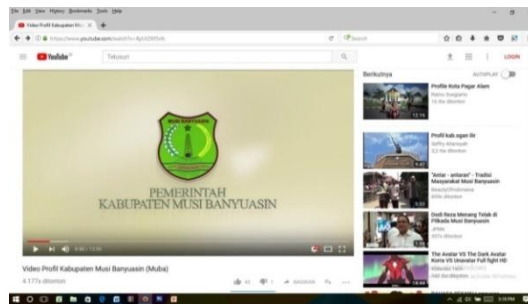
File Edit View History Bookmarks Tools Help

Video Profil Kabupaten Mu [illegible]

https://www.youtube.com/watch?v=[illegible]

Search

YouTube

Telusuri

LOGIN

Berikutnya

AUTOPLAY

MUSI BANYUASIN

PEMERINTAH
KABUPATEN MUSI BANYUASIN

Profile Kota Pagar Alam

Profil kab ogan ilir

'Antar - antaran' - Tradisi Masyarakat Musi Banyuasin

Dodi Reza Menang Telak di Pilkada Musi Banyuasin

The Avatar VS The Dark Avatar Korra VS Unavatar Full fight HD

Video Profil Kabupaten Musi Banyuasin (Muba)

4.177x ditonton

BAGIKAN